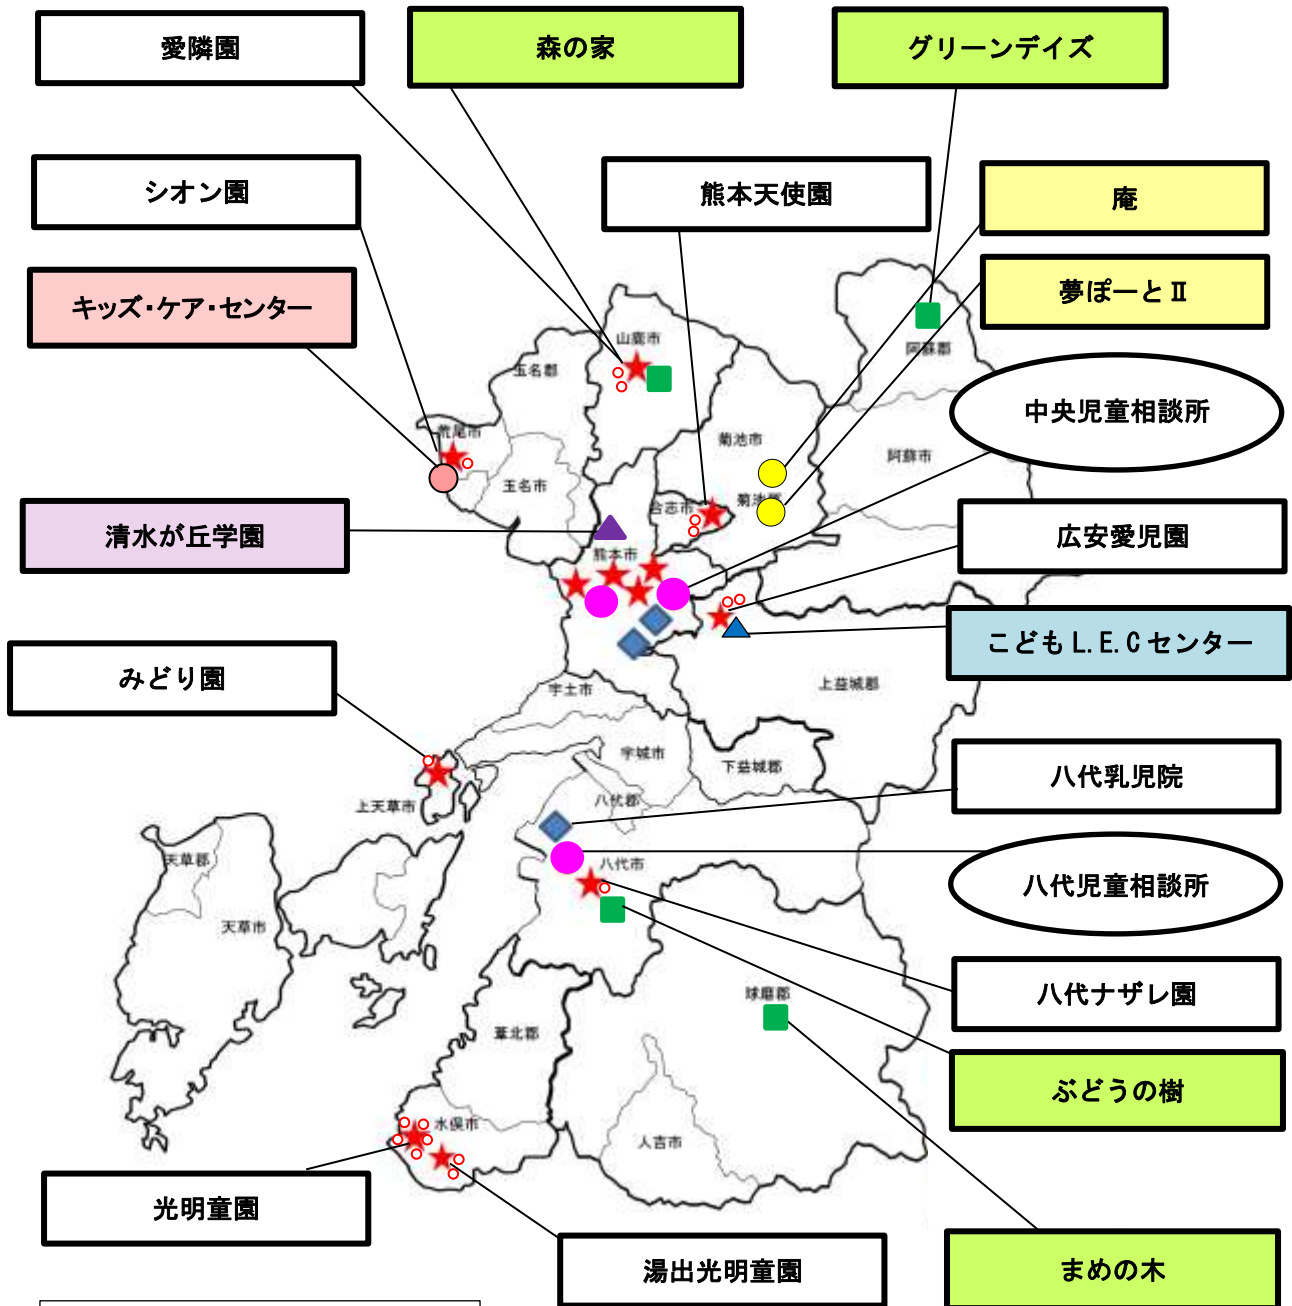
愛隣園

森の家

グリーンデイズ

シオン園

熊本天使園

庵

キッズ・ケア・センター

夢ぽーとⅡ

中央児童相談所

清水が丘学園

広安愛児園

こどもL.E.Cセンター

みどり園

八代乳児院

八代児童相談所

八代ナザレ園

ぶどうの樹

光明童園

湯出光明童園

まめの木

山鹿市

玉名郡

荒尾市

玉名市

菊池市

合志市

菊池郡

阿蘇郡

阿蘇市

熊本市

上益城郡

宇土市

宇城市

下益城郡

上天草市

八代郡

八代市

天草郡

天草市

球磨郡

葦北郡

水俣市

人吉市